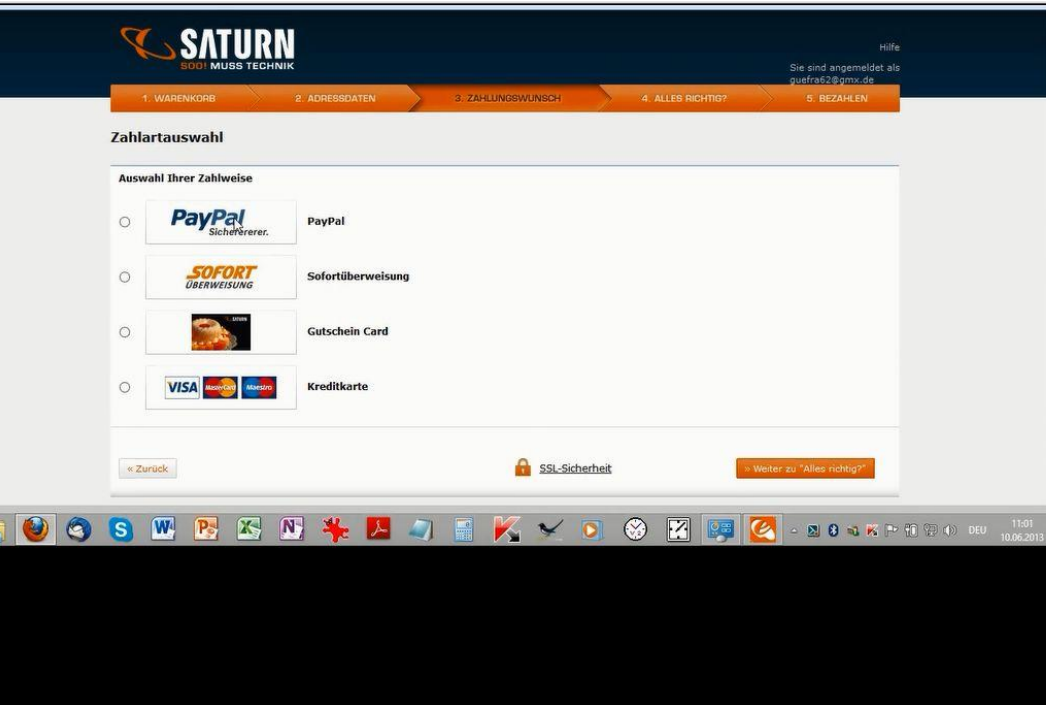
SATURN
SOO! MUSS TECHNIK

Hilfe
Sie sind angemeldet als guefra62@gmx.de

1. WARENKORB
2. ADRESSDATEN
3. ZAHLUNGSWUNSCH
4. ALLES RICHTIG?
5. BEZAHLEN

Zahlartauswahl

Auswahl Ihrer Zahlweise

PayPal Sichererer.
PayPal

SOFORT ÜBERWEISUNG
Sofortüberweisung

SATURN
Gutschein Card

VISA MasterCard Maestro
Kreditkarte

« Zurück
SSL-Sicherheit
» Weiter zu "Alles richtig?"

DEU
11:01
10.06.2013